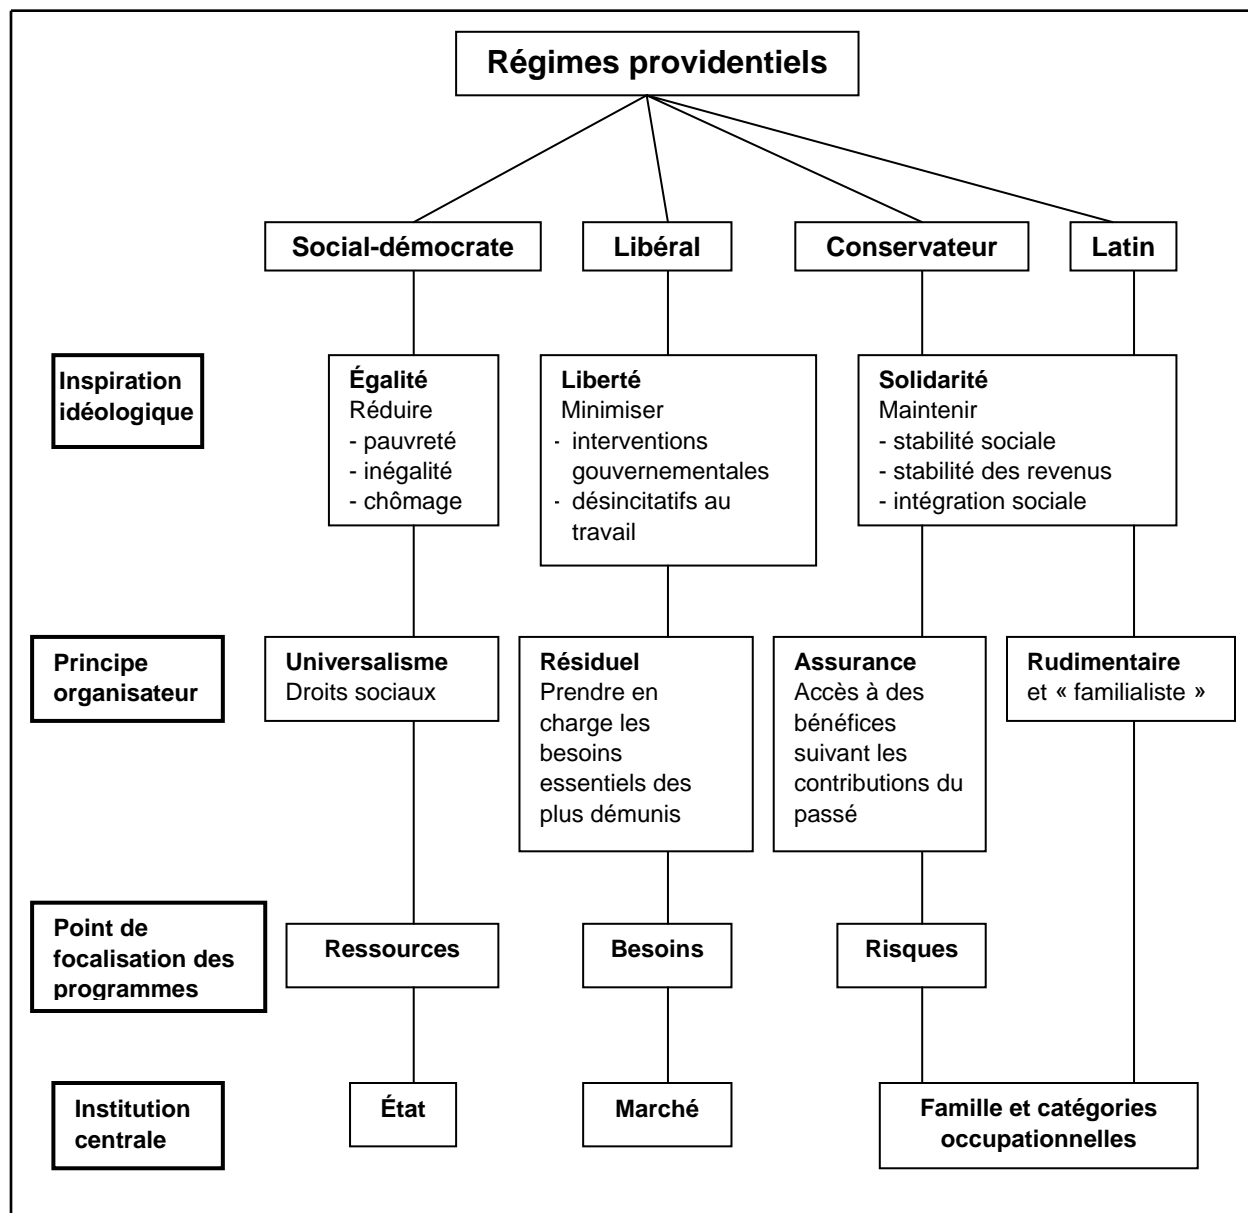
Régimes providentiels

Social-démocrate

Libéral

Conservateur

Latin

Inspiration idéologique

Égalité
Réduire
- pauvreté
- inégalité
- chômage

Liberté
Minimiser
- interventions gouvernementales
- désincitatifs au travail

Solidarité
Maintenir
- stabilité sociale
- stabilité des revenus
- intégration sociale

Principe organisateur

Universalisme
Droits sociaux

Résiduel
Prendre en charge les besoins essentiels des plus démunis

Assurance
Accès à des bénéfices suivant les contributions du passé

Rudimentaire
et « familialiste »

Point de focalisation des programmes

Ressources

Besoins

Risques

Institution centrale

État

Marché

Famille et catégories occupationnelles